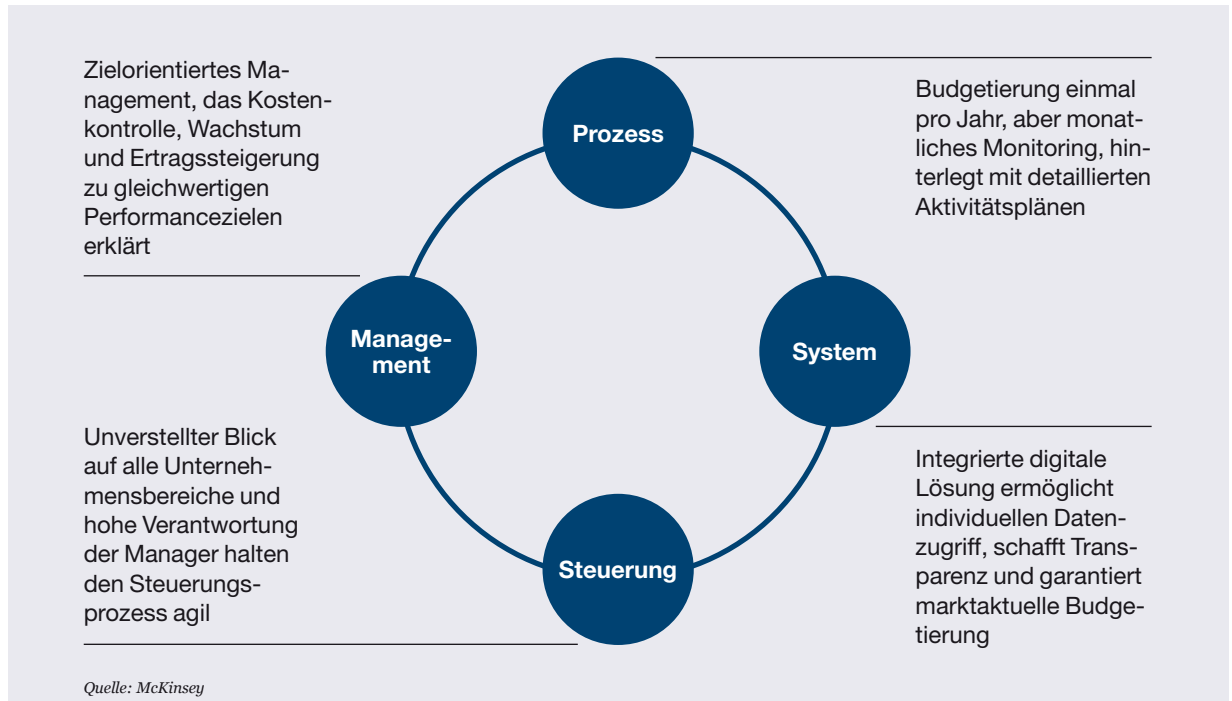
Zielorientiertes Management, das Kostenkontrolle, Wachstum und Ertragssteigerung zu gleichwertigen Performancezielen erklärt

Prozess

Budgetierung einmal pro Jahr, aber monatliches Monitoring, hinterlegt mit detaillierten Aktivitätsplänen

Management

System

Unverstellter Blick auf alle Unternehmensbereiche und hohe Verantwortung der Manager halten den Steuerungsprozess agil

Steuerung

Integrierte digitale Lösung ermöglicht individuellen Datenzugriff, schafft Transparenz und garantiert marktaktuelle Budgetierung

Quelle: McKinsey